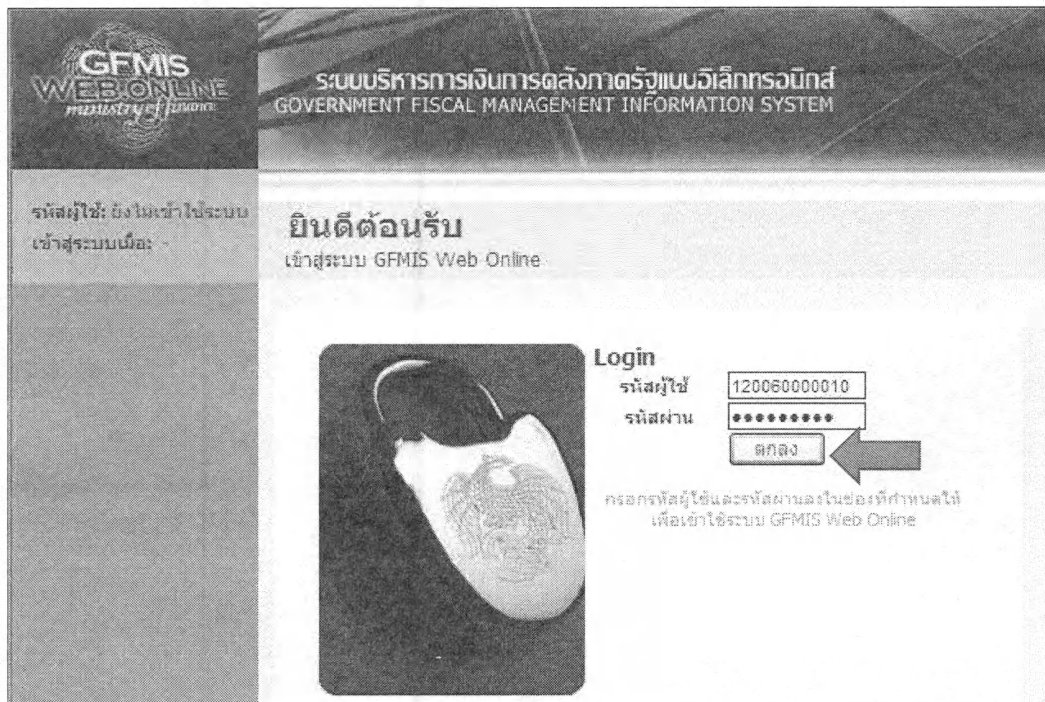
GFMIS
WEB ONLINE
ministry of finance

ระบบบริหารการเงินการคลังภาครัฐแบบอิเล็กทรอนิกส์
GOVERNMENT FISCAL MANAGEMENT INFORMATION SYSTEM

รหัสผู้ใช้: ยังไม่เข้าใช้ระบบ
เข้าสู่ระบบเมื่อ: -

ยินดีต้อนรับ
เข้าสู่ระบบ GFMIS Web Online

Login
รหัสผู้ใช้ 120060000010
รหัสผ่าน ●●●●●●●●●
ตกลง

กรอกรหัสผู้ใช้และรหัสผ่านลงในช่องที่กำหนดให้
เพื่อเข้าใช้ระบบ GFMIS Web Online